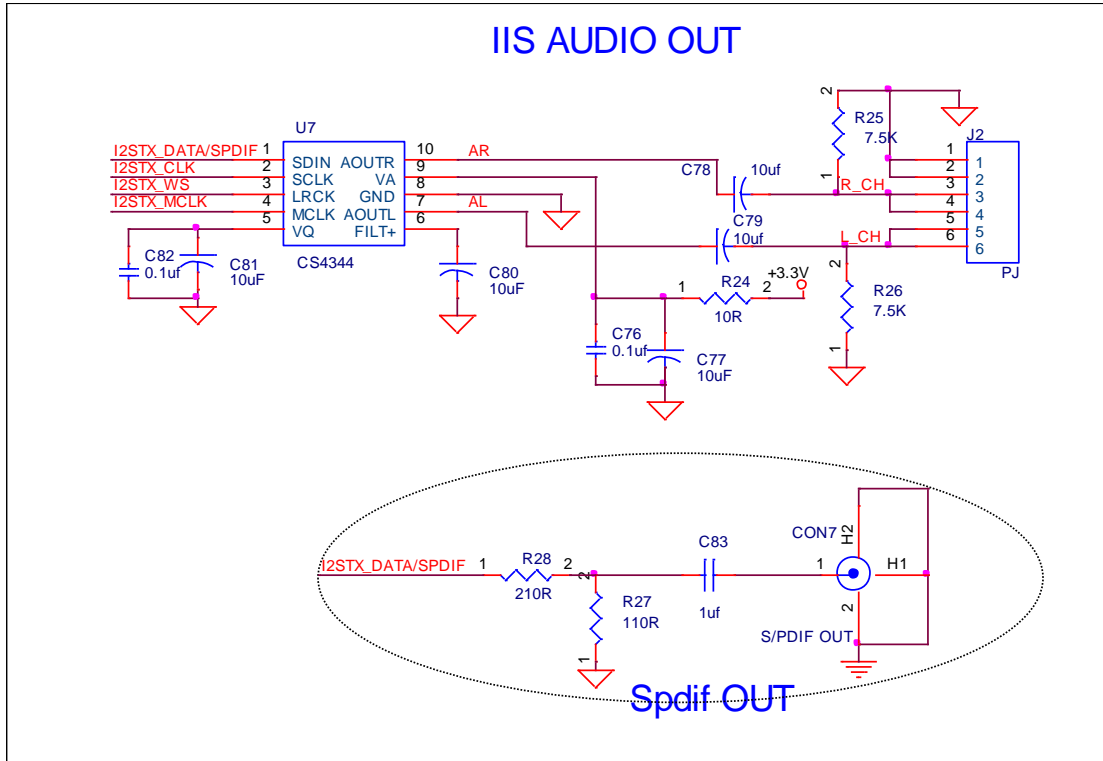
IIS AUDIO OUT

U7

I2STX_DATA/SPDIF 1 SDIN AOUTR 10 AR
I2STX_CLK 2 SCLK VA 9
I2STX_WS 3 LRCK GND 8
I2STX_MCLK 4 MCLK AOUTL 7 AL
5 VQ FILT+ 6

CS4344

C82 0.1uf
C81 10uF
C80 10uF
C76 0.1uf
C77 10uF
C78 10uf
C79 10uf
R24 10R
1 2 +3.3V
R25 7.5K
2 1
R_CH
L_CH
R26 7.5K
2 1
J2
1 1
2 2
3 3
4 4
5 5
6 6
PJ

I2STX_DATA/SPDIF 1 R28 2
210R
R27 110R
2 1
C83
1uf
CON7
H2
1
H1
2
S/PDIF OUT

Spdif OUT